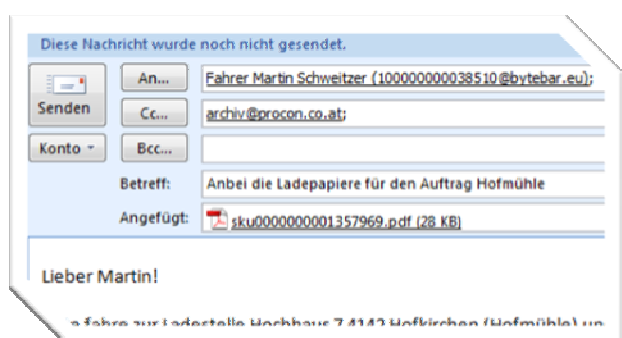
Diese Nachricht wurde noch nicht gesendet.

Senden

An...

Fahrer Martin Schweitzer (100000000038510@bytebar.eu);

Cc...

archiv@procon.co.at;

Konto

Bcc...

Betreff:

Anbei die Ladepapiere für den Auftrag Hofmühle

Angefügt:

sku0000000001357969.pdf (28 KB)

Lieber Martin!

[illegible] fahre zur Ladestelle Hochhaus 7 4142 Hofkirchen (Hofmühle) un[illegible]